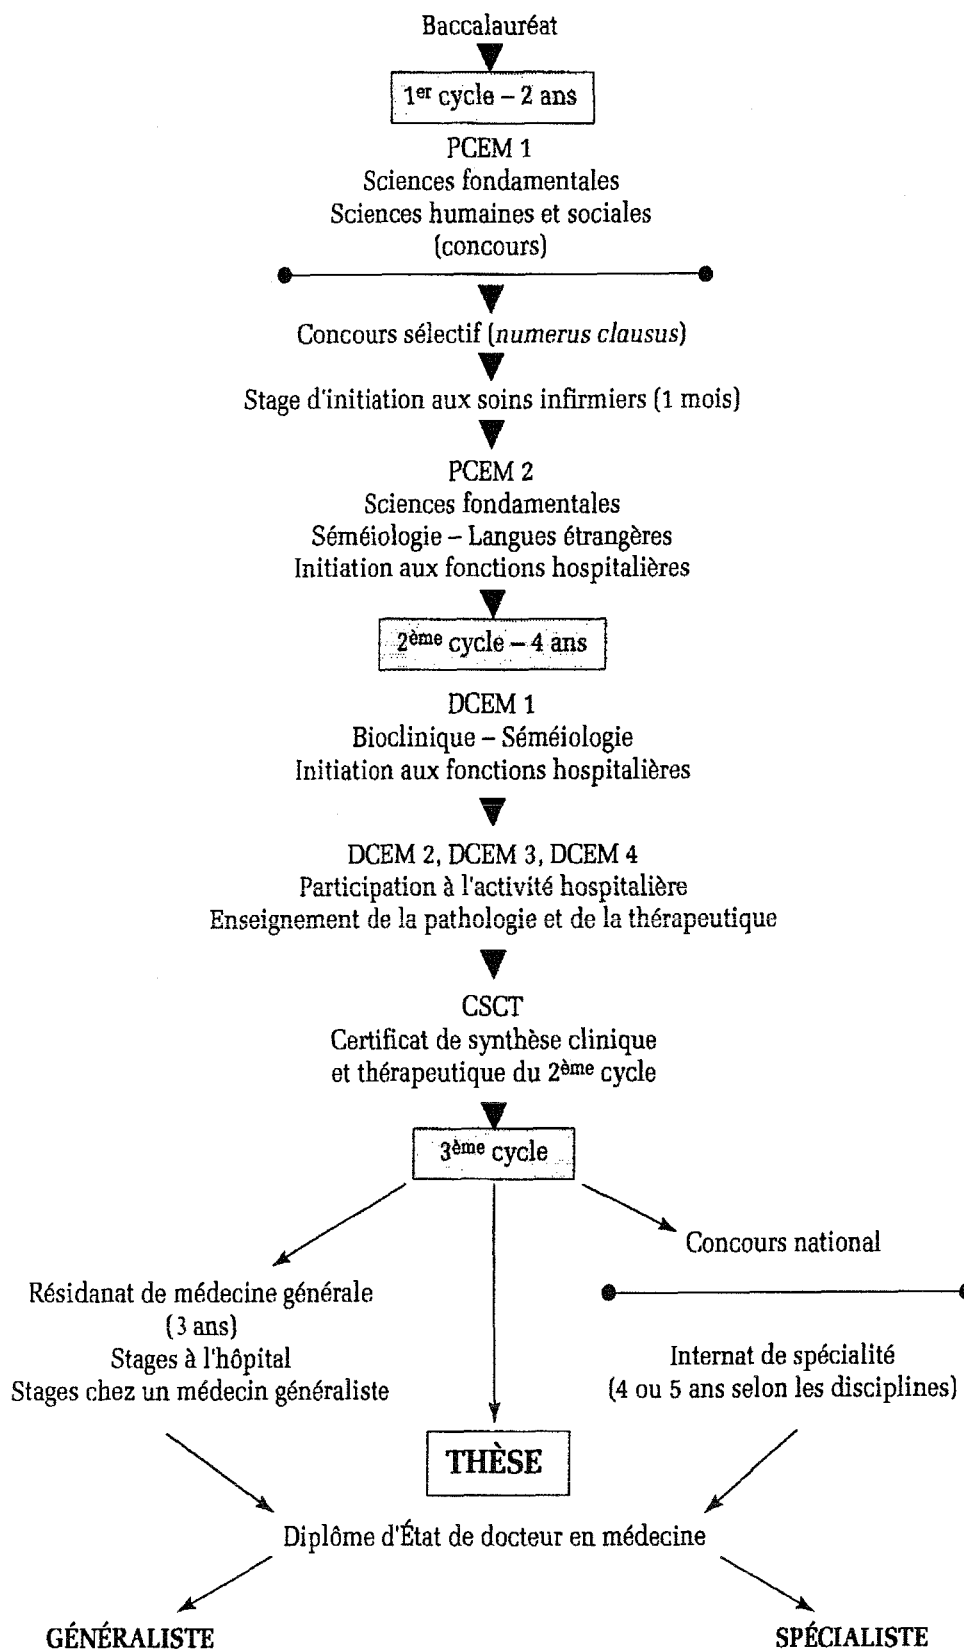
Baccalauréat

1$^{er}$ cycle – 2 ans

PCEM 1
Sciences fondamentales
Sciences humaines et sociales
(concours)

Concours sélectif (*numerus clausus*)

Stage d'initiation aux soins infirmiers (1 mois)

PCEM 2
Sciences fondamentales
Séméiologie – Langues étrangères
Initiation aux fonctions hospitalières

2$^{ème}$ cycle – 4 ans

DCEM 1
Bioclinique – Séméiologie
Initiation aux fonctions hospitalières

DCEM 2, DCEM 3, DCEM 4
Participation à l'activité hospitalière
Enseignement de la pathologie et de la thérapeutique

CSCT
Certificat de synthèse clinique
et thérapeutique du 2$^{ème}$ cycle

3$^{ème}$ cycle

Concours national

Résidanat de médecine générale
(3 ans)
Stages à l'hôpital
Stages chez un médecin généraliste

Internat de spécialité
(4 ou 5 ans selon les disciplines)

THÈSE

Diplôme d'État de docteur en médecine

GÉNÉRALISTE

SPÉCIALISTE